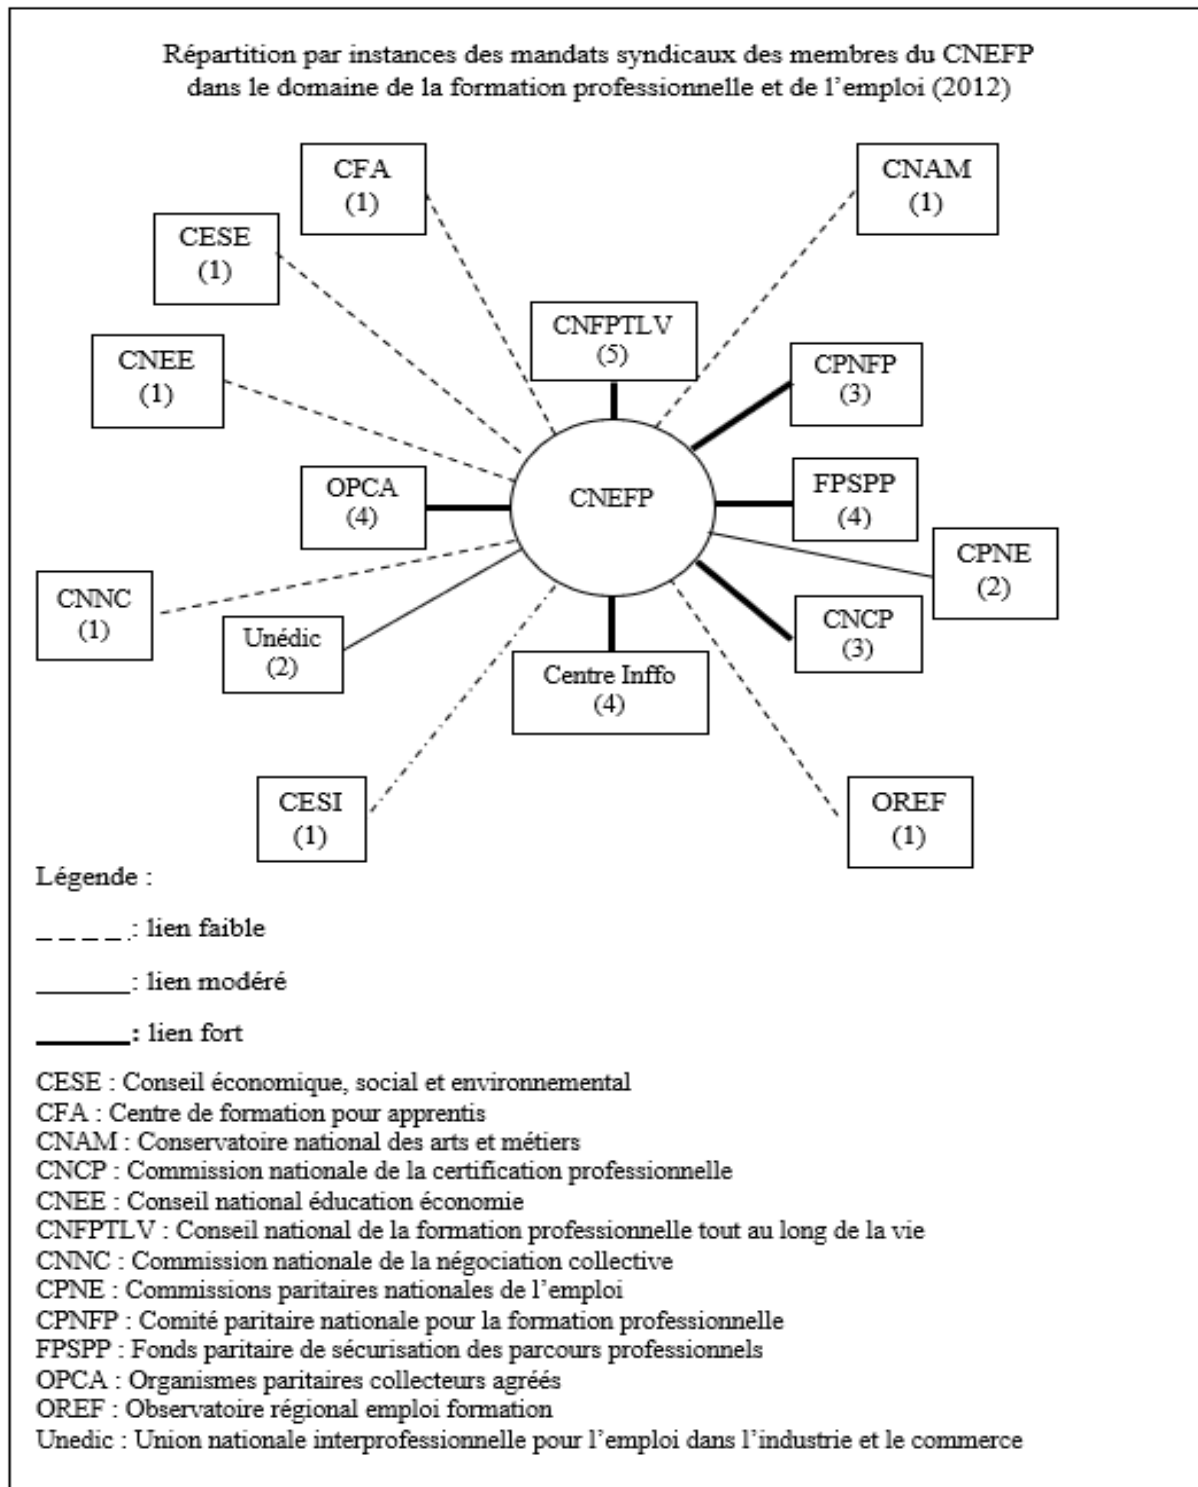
Répartition par instances des mandats syndicaux des membres du CNEFP dans le domaine de la formation professionnelle et de l'emploi (2012)

CFA
(1)

CNAM
(1)

CESE
(1)

CNFPTLV
(5)

CNEE
(1)

CPNFP
(3)

OPCA
(4)

CNEFP

FPSPP
(4)

CPNE
(2)

CNNC
(1)

Unédic
(2)

CNCP
(3)

Centre Inffo
(4)

CESI
(1)

OREF
(1)

Légende :

_ _ _ _: lien faible

_______: lien modéré

_______: lien fort

CESE : Conseil économique, social et environnemental
CFA : Centre de formation pour apprentis
CNAM : Conservatoire national des arts et métiers
CNCP : Commission nationale de la certification professionnelle
CNEE : Conseil national éducation économie
CNFPTLV : Conseil national de la formation professionnelle tout au long de la vie
CNNC : Commission nationale de la négociation collective
CPNE : Commissions paritaires nationales de l'emploi
CPNFP : Comité paritaire nationale pour la formation professionnelle
FPSPP : Fonds paritaire de sécurisation des parcours professionnels
OPCA : Organismes paritaires collecteurs agréés
OREF : Observatoire régional emploi formation
Unedic : Union nationale interprofessionnelle pour l'emploi dans l'industrie et le commerce